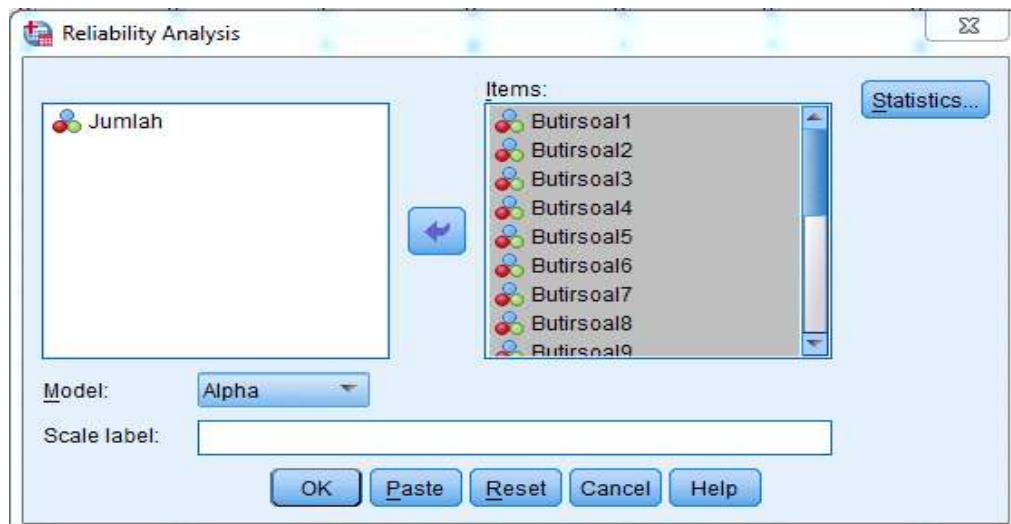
Reliability Analysis

Jumlah

Items:

Butirsoal1
Butirsoal2
Butirsoal3
Butirsoal4
Butirsoal5
Butirsoal6
Butirsoal7
Butirsoal8
Butirsoal9

Statistics...

Model: Alpha

Scale label:

OK Paste Reset Cancel Help